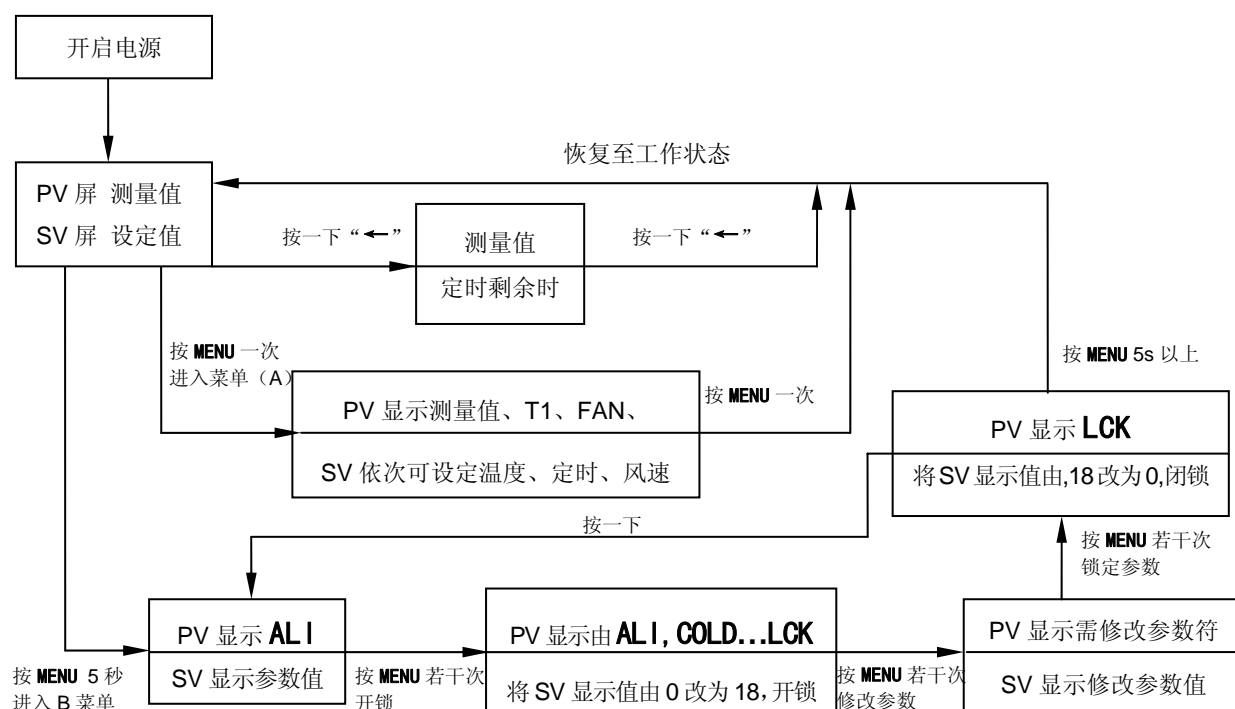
开启电源

恢复至工作状态

PV 屏 测量值
SV 屏 设定值

按一下“←”

测量值
定时剩余时

按一下“←”

按 MENU 一次
进入菜单（A）

PV 显示测量值、T1、FAN、
SV 依次可设定温度、定时、风速

按 MENU 一次

按 MENU 5s 以上

PV 显示 LCK
将SV显示值由,18改为0,闭锁

按一下

按 MENU 若干次
锁定参数

PV 显示 ALI
SV 显示参数值

按 MENU 5 秒
进入 B 菜单

按 MENU 若干次
开锁

PV 显示由 ALI, COLD...LCK
将 SV 显示值由 0 改为 18，开锁

按 MENU 若干次
修改参数

PV 显示需修改参数符
SV 显示修改参数值